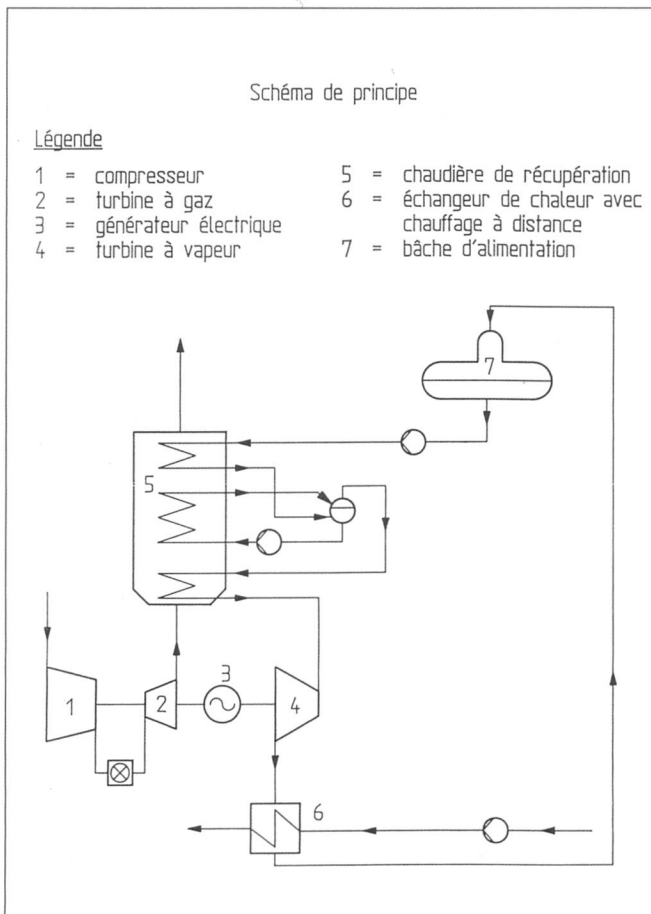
Schéma de principe

Légende

1 = compresseur
2 = turbine à gaz
3 = générateur électrique
4 = turbine à vapeur

5 = chaudière de récupération
6 = échangeur de chaleur avec chauffage à distance
7 = bâche d'alimentation

7

5

3

1

2

4

6